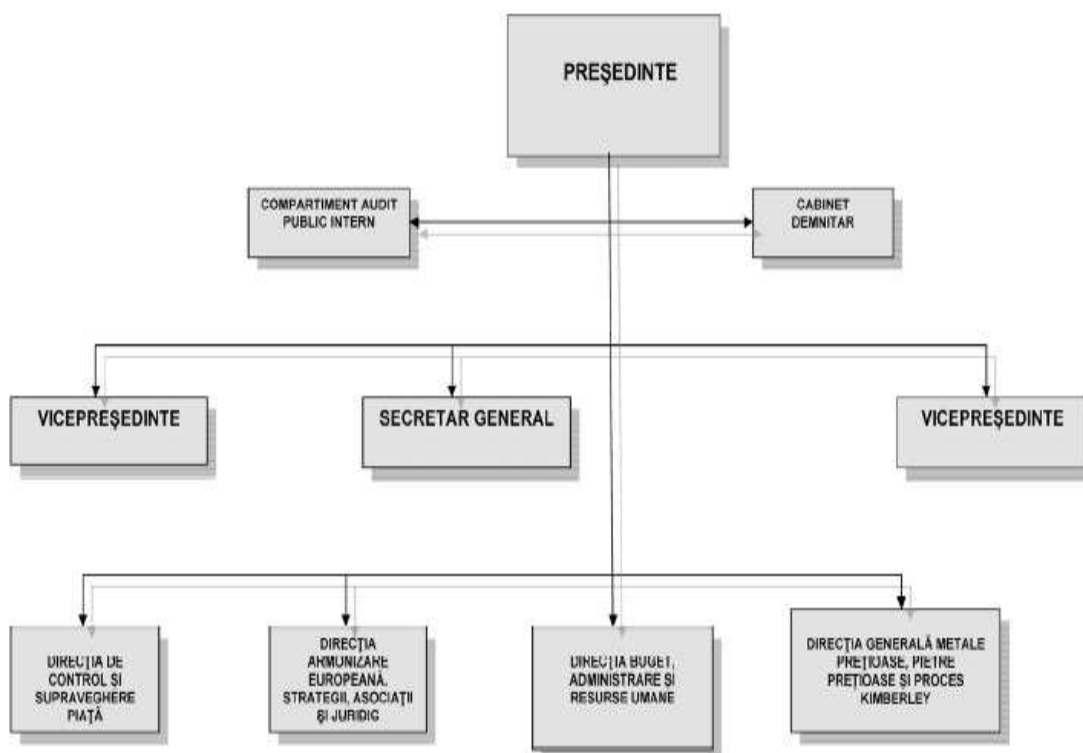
PREŞEDINTE

COMPARTIMENT AUDIT PUBLIC INTERN

CABINET DEMNITAR

VICEPREŞEDINTE

SECRETAR GENERAL

VICEPREŞEDINTE

DIRECŢIA DE CONTROL ŞI SUPRAVEGHERE PIAŢĂ

DIRECŢIA ARMONIZARE EUROPEANĂ, STRATEGII, ASOCIAŢII ŞI JURIDIC

DIRECŢIA BUGET, ADMINISTRARE ŞI RESURSE UMANE

DIRECŢIA GENERALĂ METALE PREŢIOASE, PIETRE PREŢIOASE ŞI PROCES KIMBERLEY